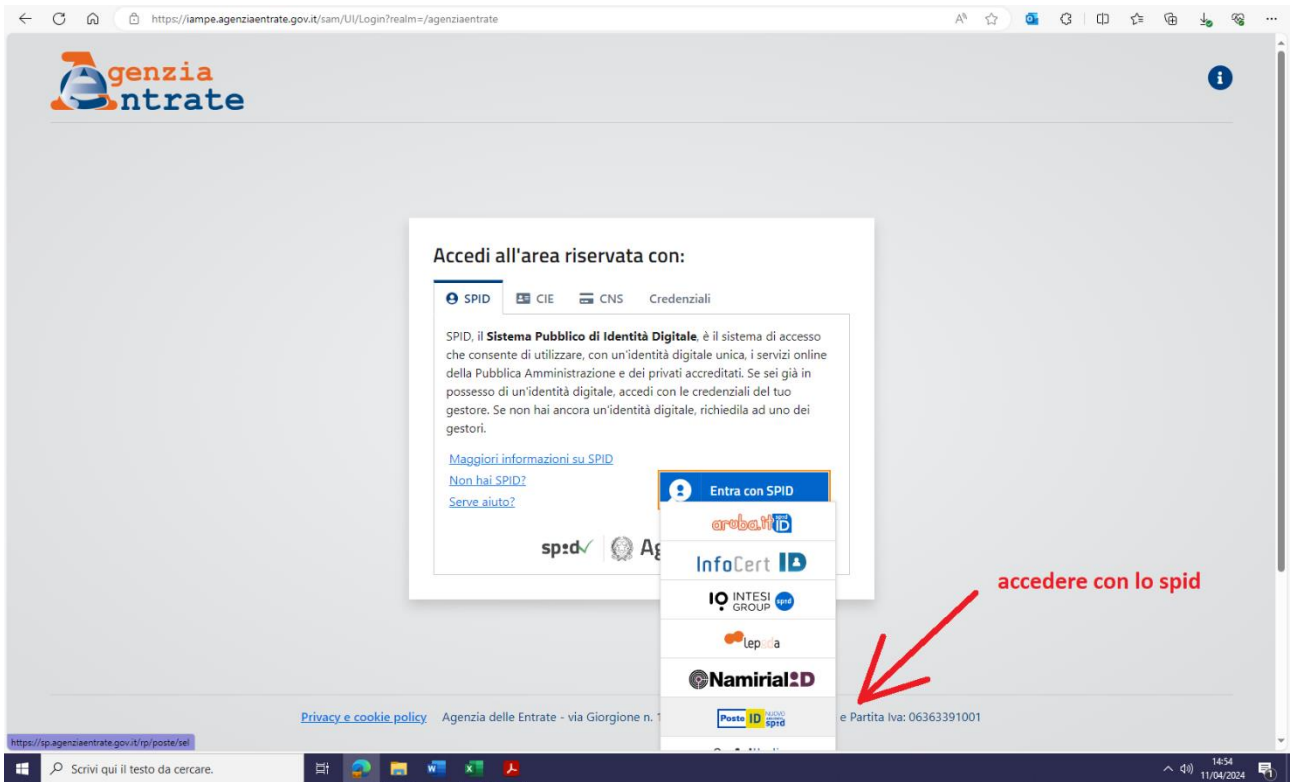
https://iampe.agenziaentrate.gov.it/sam/UI/Login?realm=/agenziaentrate

Agenzia Entrate

Accedi all'area riservata con:

SPID CIE CNS Credenziali

SPID, il **Sistema Pubblico di Identità Digitale**, è il sistema di accesso che consente di utilizzare, con un'identità digitale unica, i servizi online della Pubblica Amministrazione e dei privati accreditati. Se sei già in possesso di un'identità digitale, accedi con le credenziali del tuo gestore. Se non hai ancora un'identità digitale, richiedila ad uno dei gestori.

Maggiori informazioni su SPID
Non hai SPID?
Serve aiuto?

Entra con SPID

aruba.it ID
InfoCert ID
INTESI GROUP spid
lepida
NamirialID
Poste ID nuovo spid

spid Ag

accedere con lo spid

Privacy e cookie policy Agenzia delle Entrate - via Giorgione n. 1 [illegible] e Partita Iva: 06363391001

https://sp.agenziaentrate.gov.it/rp/poste/sel

Scrivi qui il testo da cercare.

14:54
11/04/2024